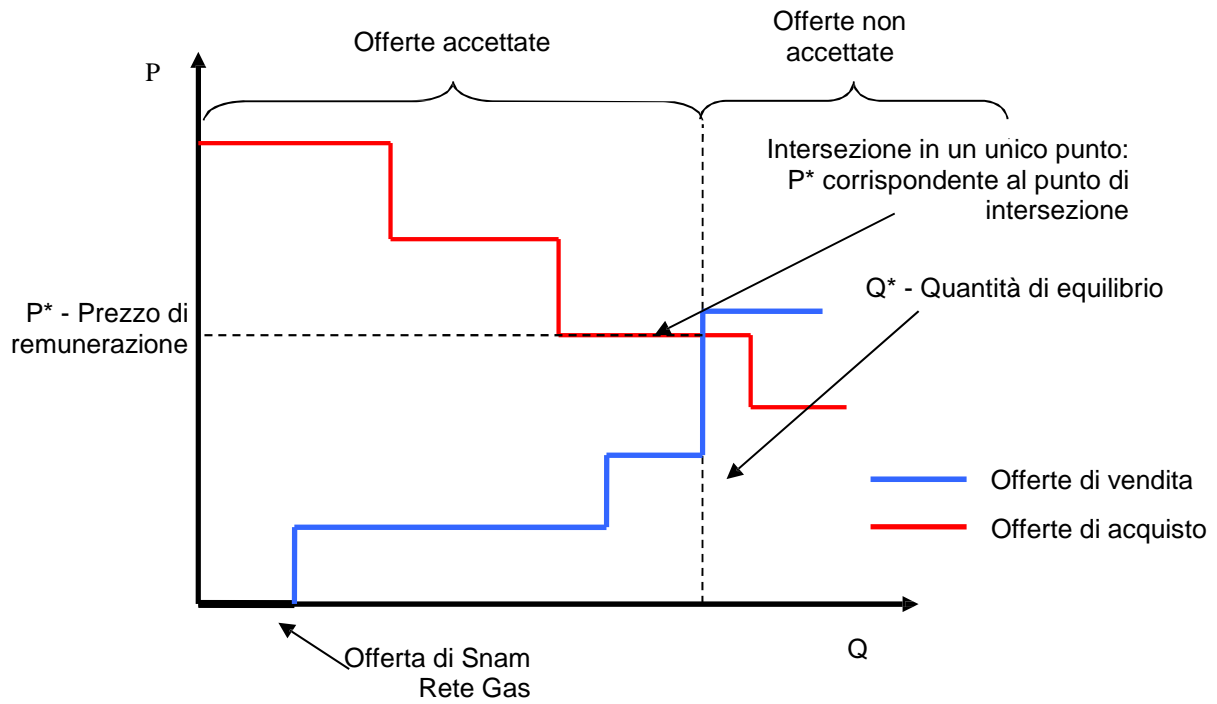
Offerte accettate

Offerte non accettate

P

Intersezione in un unico punto: P* corrispondente al punto di intersezione

Q* - Quantità di equilibrio

P* - Prezzo di remunerazione

Offerte di vendita

Offerte di acquisto

Q

Offerta di Snam Rete Gas